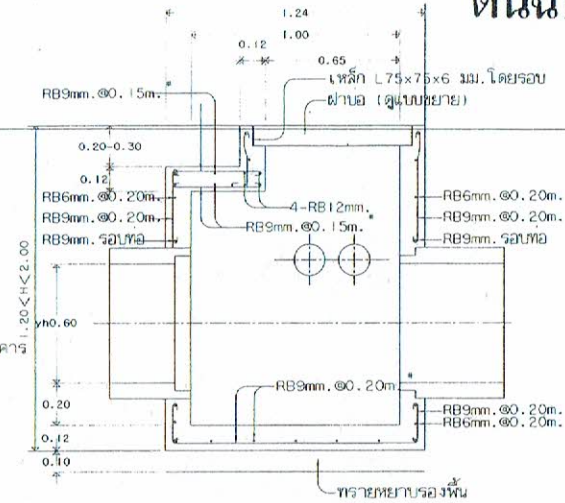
1.24
1.00
0.12
0.65
RB9mm.@0.15m.
เหล็ก L75×75×6 มม.โดยรอบ
ฝาบ่อ (ดูแบบขยาย)
0.20-0.30
0.12
RB6mm.@0.20m.
RB9mm.@0.20m.
RB9mm. รอบท่อ
4-RB12mm.
RB9mm.@0.15m.
RB6mm.@0.20m.
RB9mm.@0.20m.
RB9mm. รอบท่อ
ความ 1.20<H<2.00
yh0.60
RB9mm.@0.20m.
0.20
0.12
0.10
RB9mm.@0.20m.
RB6mm.@0.20m.
ทรายหยาบรองพื้น